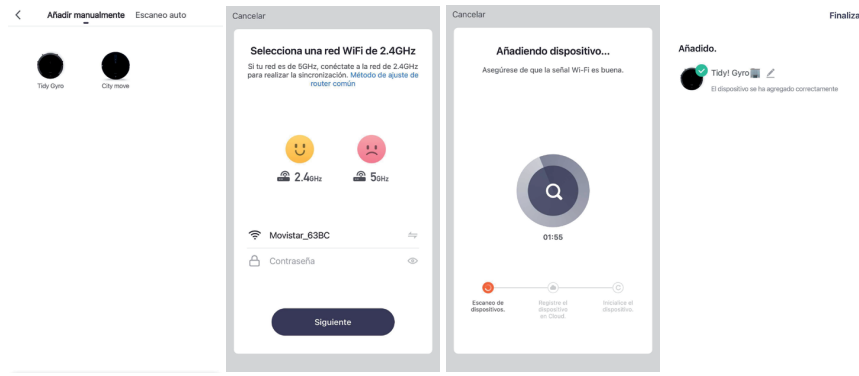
Añadir manualmente Escaneo auto

Tidy Gyro
City move

Cancelar

Selecciona una red WiFi de 2.4GHz

Si tu red es de 5GHz, conéctate a la red de 2.4GHz para realizar la sincronización. Método de ajuste de router común

2.4GHz
5GHz

Movistar_63BC

Contraseña

Siguiente

Cancelar

Añadiendo dispositivo...

Asegúrese de que la señal Wi-Fi es buena.

01:55

Escaneo de dispositivos.
Registre el dispositivo en Cloud.
Inicialice el dispositivo.

Finaliza

Añadido.

Tidy! Gyro

El dispositivo se ha agregado correctamente